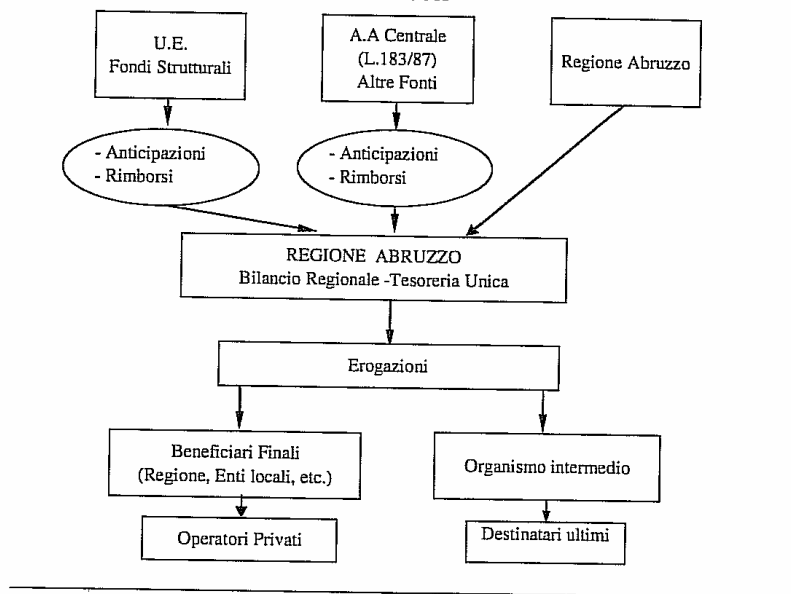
U.E.
Fondi Strutturali

A.A Centrale
(L.183/87)
Altre Fonti

Regione Abruzzo

- Anticipazioni
- Rimborsi

- Anticipazioni
- Rimborsi

REGIONE ABRUZZO
Bilancio Regionale -Tesoreria Unica

Erogazioni

Beneficiari Finali
(Regione, Enti locali, etc.)

Organismo intermedio

Operatori Privati

Destinatari ultimi